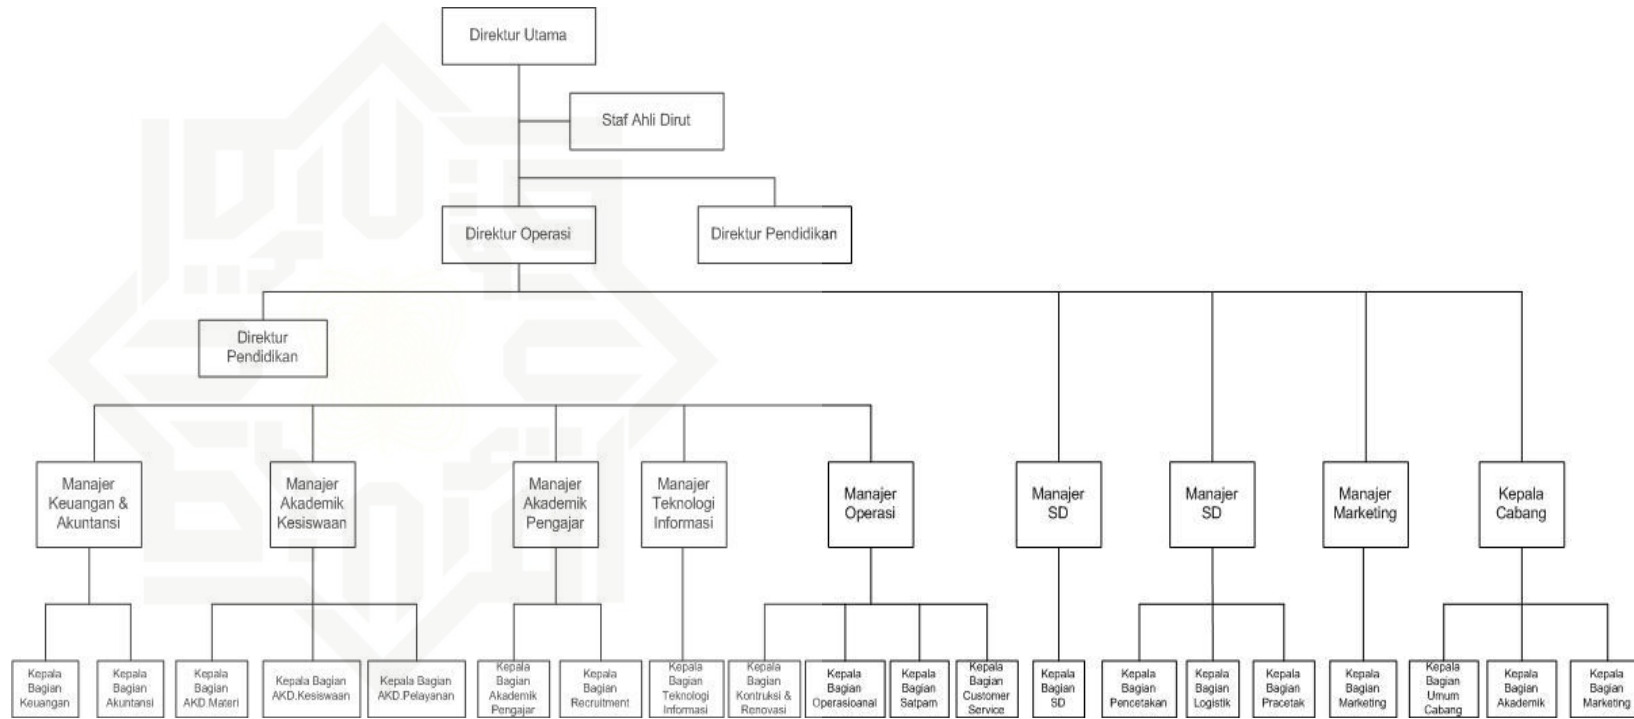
Direktur Utama

Staf Ahli Dirut

Direktur Operasi

Direktur Pendidikan

Direktur Pendidikan

Manajer Keuangan & Akuntansi

Manajer Akademik Kesiswaan

Manajer Akademik Pengajar

Manajer Teknologi Informasi

Manajer Operasi

Manajer SD

Manajer SD

Manajer Marketing

Kepala Cabang

Kepala Bagian Keuangan

Kepala Bagian Akuntansi

Kepala Bagian AKD.Materi

Kepala Bagian AKD.Kesiswaan

Kepala Bagian AKD.Pelayanan

Kepala Bagian Akademik Pengajar

Kepala Bagian Recruitment

Kepala Bagian Teknologi Informasi

Kepala Bagian Kontruksi & Renovasi

Kepala Bagian Operasioanal

Kepala Bagian Satpam

Kepala Bagian Customer Service

Kepala Bagian SD

Kepala Bagian Pencetakan

Kepala Bagian Logistik

Kepala Bagian Pracetak

Kepala Bagian Marketing

Kepala Bagian Umum Cabang

Kepala Bagian Akademik

Kepala Bagian Marketing